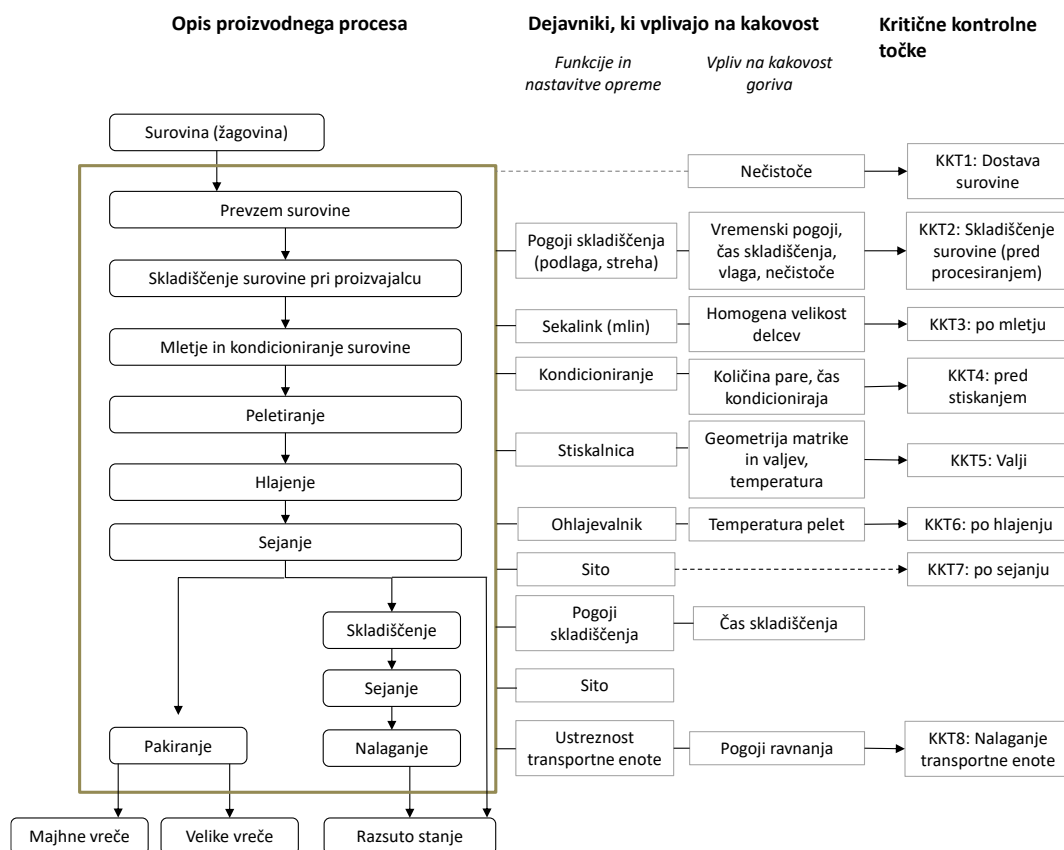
Opis proizvodnega procesa

Dejavniki, ki vplivajo na kakovost

Funkcije in nastavitve opreme

Vpliv na kakovost goriva

Kritične kontrolne točke

Surovina (žagovina)

Nečistoče

KKT1: Dostava surovine

Prevzem surovine

Pogoji skladiščenja (podlaga, streha)

Vremenski pogoji, čas skladiščenja, vlaga, nečistoče

KKT2: Skladiščenje surovine (pred procesiranjem)

Skladiščenje surovine pri proizvajalcu

Sekalink (mlin)

Homogena velikost delcev

KKT3: po mletju

Mletje in kondicioniranje surovine

Kondicioniranje

Količina pare, čas kondicioniraja

KKT4: pred stiskanjem

Peletiranje

Stiskalnica

Geometrija matrike in valjev, temperatura

KKT5: Valji

Hlajenje

Ohlajevalnik

Temperatura pelet

KKT6: po hlajenju

Sejanje

Sito

KKT7: po sejanju

Skladiščenje

Pogoji skladiščenja

Čas skladiščenja

Sejanje

Sito

Pakiranje

Nalaganje

Ustreznost transportne enote

Pogoji ravnanja

KKT8: Nalaganje transportne enote

Majhne vreče

Velike vreče

Razsuto stanje